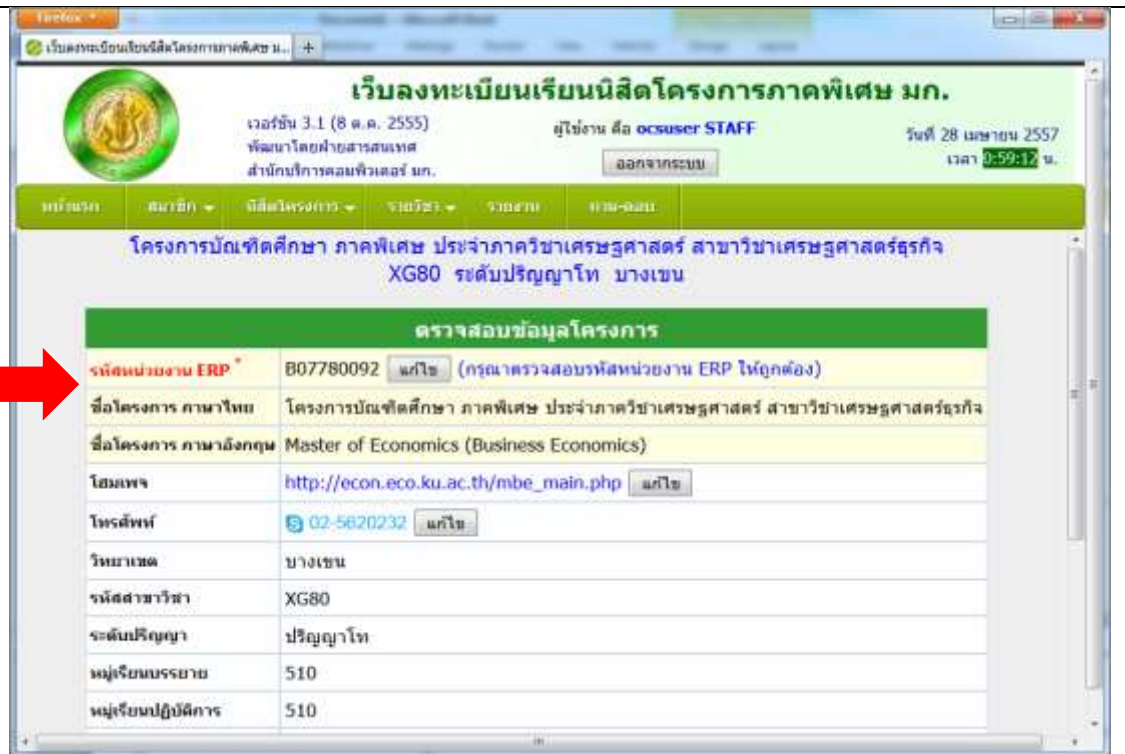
Firefox

เว็บลงทะเบียนเรียนนิสิตโครงการภาคพิเศษ ม...  +

เว็บลงทะเบียนเรียนนิสิตโครงการภาคพิเศษ มก.

เวอร์ชัน 3.1 (8 ต.ค. 2555)
พัฒนาโดยฝ่ายสารสนเทศ
สำนักบริการคอมพิวเตอร์ มก.

ผู้ใช้งาน คือ ocsuser STAFF
ออกจากระบบ

วันที่ 28 เมษายน 2557
เวลา 0:59:12 น.

หน้าแรก | สมาชิก ▾ | นิสิตโครงการ ▾ | รายวิชา ▾ | รายงาน | ถาม-ตอบ

โครงการบัณฑิตศึกษา ภาคพิเศษ ประจำภาควิชาเศรษฐศาสตร์ สาขาวิชาเศรษฐศาสตร์ธุรกิจ XG80 ระดับปริญญาโท บางเขน

| ตรวจสอบข้อมูลโครงการ | |
|---|---|
| รหัสหน่วยงาน ERP * | B07780092 แก้ไข (กรุณาตรวจสอบรหัสหน่วยงาน ERP ให้ถูกต้อง) |
| ชื่อโครงการ ภาษาไทย | โครงการบัณฑิตศึกษา ภาคพิเศษ ประจำภาควิชาเศรษฐศาสตร์ สาขาวิชาเศรษฐศาสตร์ธุรกิจ |
| ชื่อโครงการ ภาษาอังกฤษ | Master of Economics (Business Economics) |
| โฮมเพจ | http://econ.eco.ku.ac.th/mbe_main.php แก้ไข |
| โทรศัพท์ | 02-5620232 แก้ไข |
| วิทยาเขต | บางเขน |
| รหัสสาขาวิชา | XG80 |
| ระดับปริญญา | ปริญญาโท |
| หมู่เรียนบรรยาย | 510 |
| หมู่เรียนปฏิบัติการ | 510 |